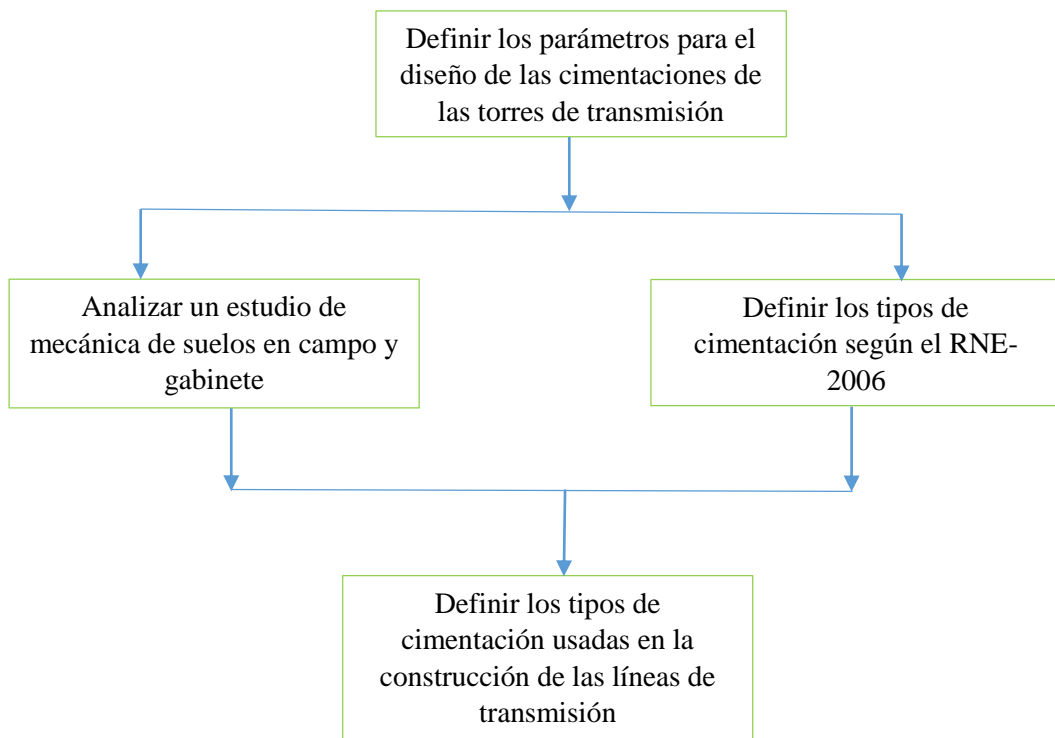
Definir los parámetros para el diseño de las cimentaciones de las torres de transmisión

Analizar un estudio de mecánica de suelos en campo y gabinete

Definir los tipos de cimentación según el RNE-2006

Definir los tipos de cimentación usadas en la construcción de las líneas de transmisión